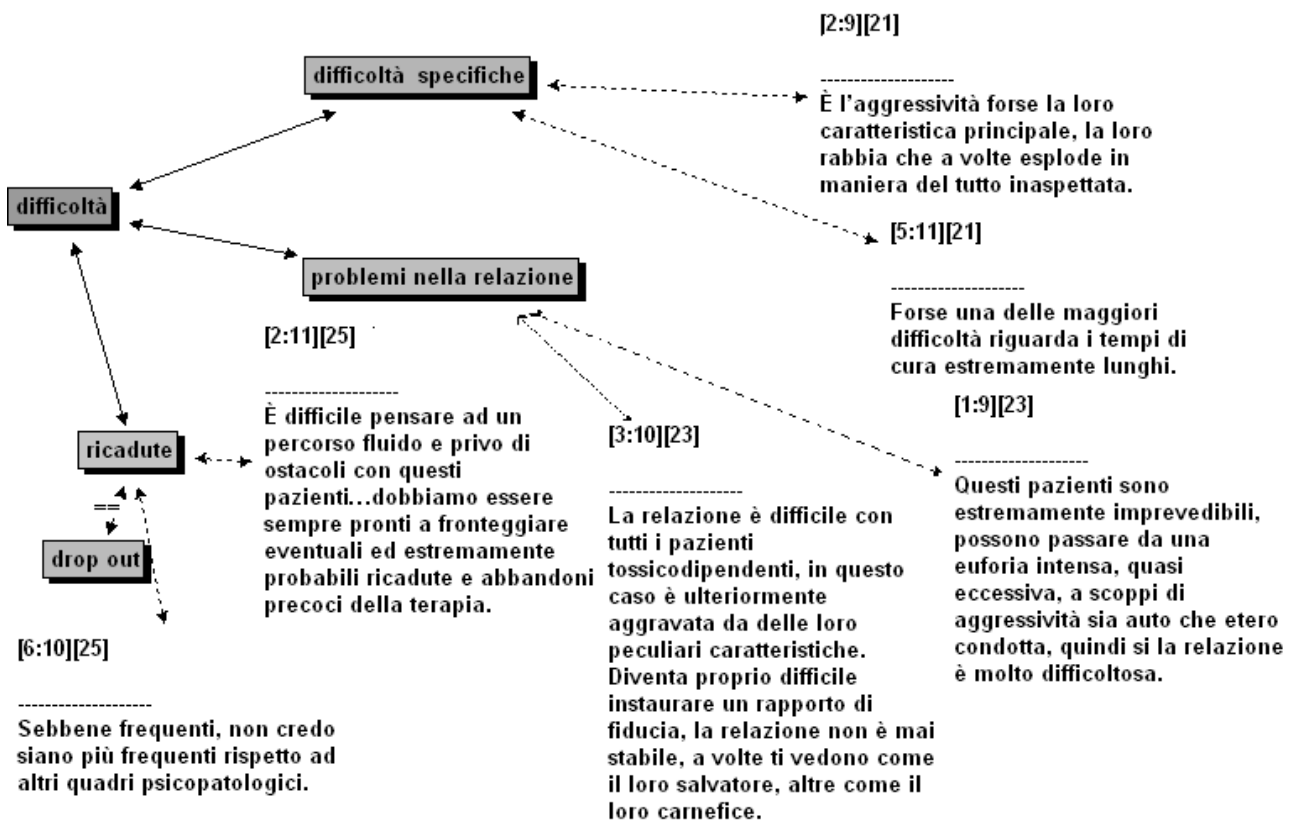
[2:9][21]

--------------------
È l'aggressività forse la loro caratteristica principale, la loro rabbia che a volte esplode in maniera del tutto inaspettata.

difficoltà specifiche

difficoltà

problemi nella relazione

[5:11][21]

--------------------
Forse una delle maggiori difficoltà riguarda i tempi di cura estremamente lunghi.

[2:11][25]

--------------------
È difficile pensare ad un percorso fluido e privo di ostacoli con questi pazienti…dobbiamo essere sempre pronti a fronteggiare eventuali ed estremamente probabili ricadute e abbandoni precoci della terapia.

ricadute

==

drop out

[6:10][25]

--------------------
Sebbene frequenti, non credo siano più frequenti rispetto ad altri quadri psicopatologici.

[3:10][23]

--------------------
La relazione è difficile con tutti i pazienti tossicodipendenti, in questo caso è ulteriormente aggravata da delle loro peculiari caratteristiche. Diventa proprio difficile instaurare un rapporto di fiducia, la relazione non è mai stabile, a volte ti vedono come il loro salvatore, altre come il loro carnefice.

[1:9][23]

--------------------
Questi pazienti sono estremamente imprevedibili, possono passare da una euforia intensa, quasi eccessiva, a scoppi di aggressività sia auto che etero condotta, quindi si la relazione è molto difficoltosa.